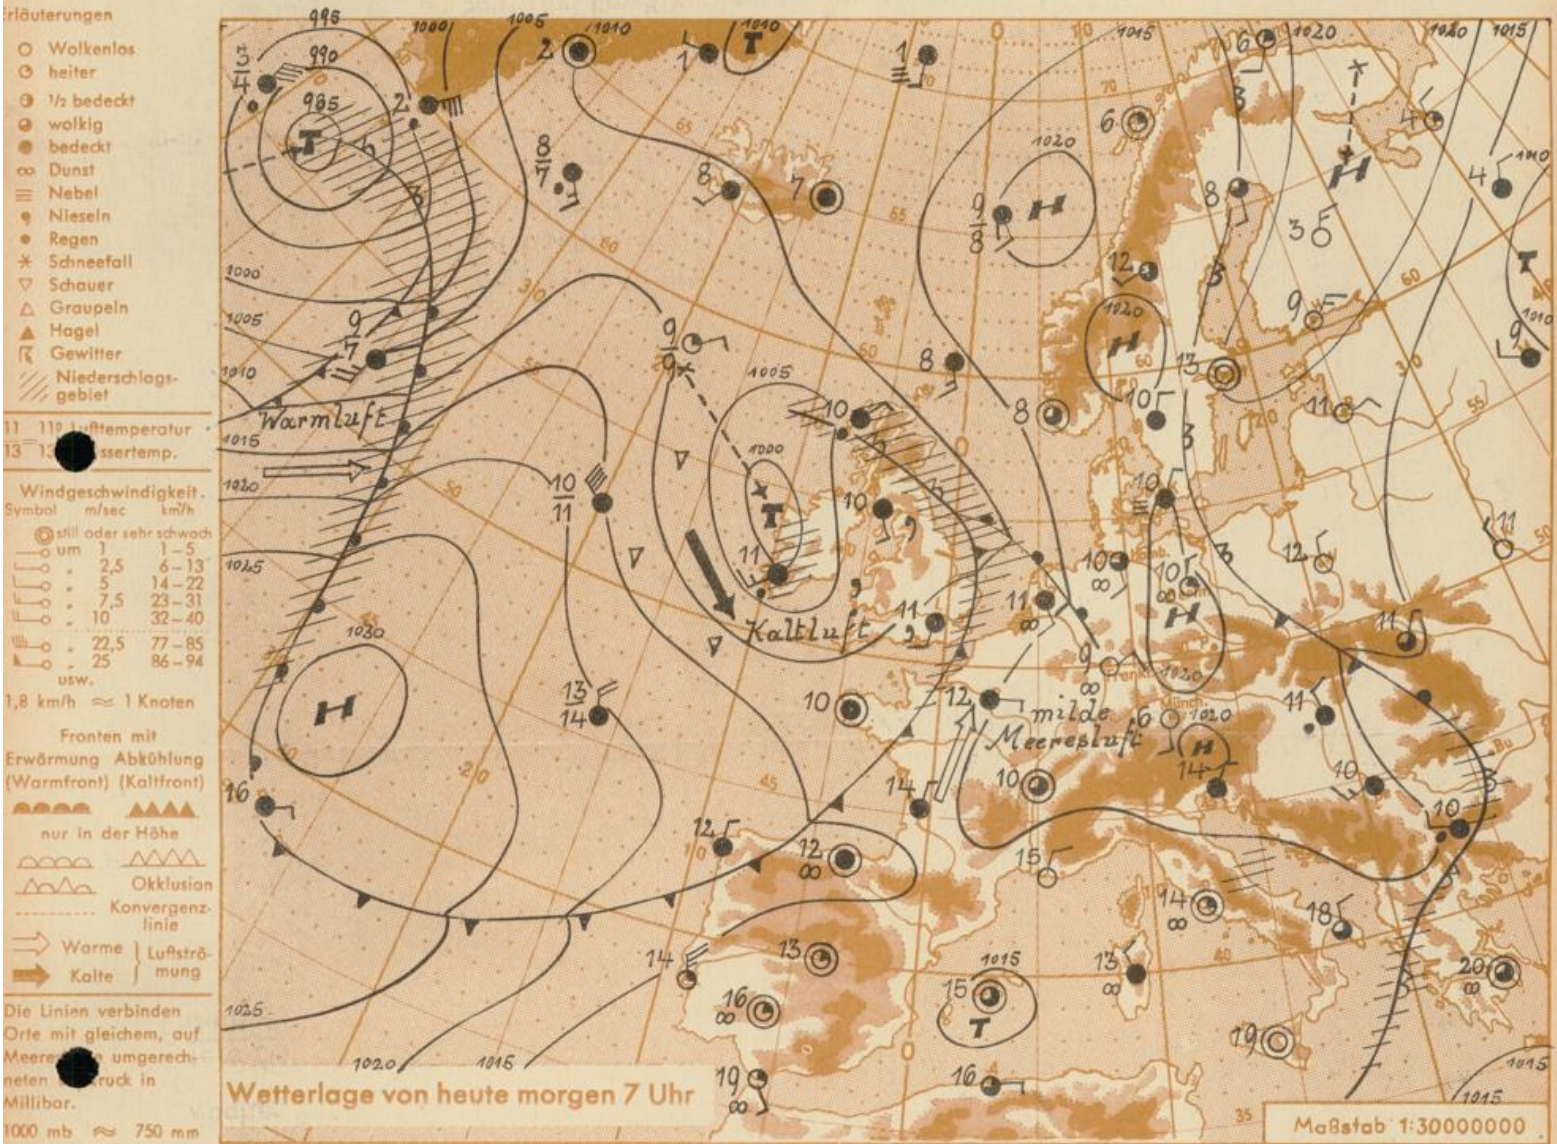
Erläuterungen
Wolkenlos
heiter
1/2 bedeckt
wolkig
bedeckt
Dunst
Nebel
Nieseln
Regen
Schneefall
Schauer
Graupeln
Hagel
Gewitter
Niederschlagsgebiet

11 11° Lufttemperatur
13 13° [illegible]ssertemp.

Windgeschwindigkeit
Symbol m/sec km/h
still oder sehr schwach
um 1 1–5
2,5 6–13
5 14–22
7,5 23–31
10 32–40
22,5 77–85
25 86–94
usw.
1,8 km/h ≈ 1 Knoten

Fronten mit
Erwärmung Abkühlung
(Warmfront) (Kaltfront)
nur in der Höhe
Okklusion
Konvergenzlinie
Warme | Luftströmung
Kalte |

Die Linien verbinden Orte mit gleichem, auf Meere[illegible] umgerechneten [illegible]ruck in Millibar.
1000 mb ≈ 750 mm

995
990
985
1000
1005
1010
1015
1020
1025
1030
T
H
Warmluft
Kaltluft
milde Meeresluft
1000
1005
1010
1015
1020
Frankf.
München

Wetterlage von heute morgen 7 Uhr
Maßstab 1:30000000